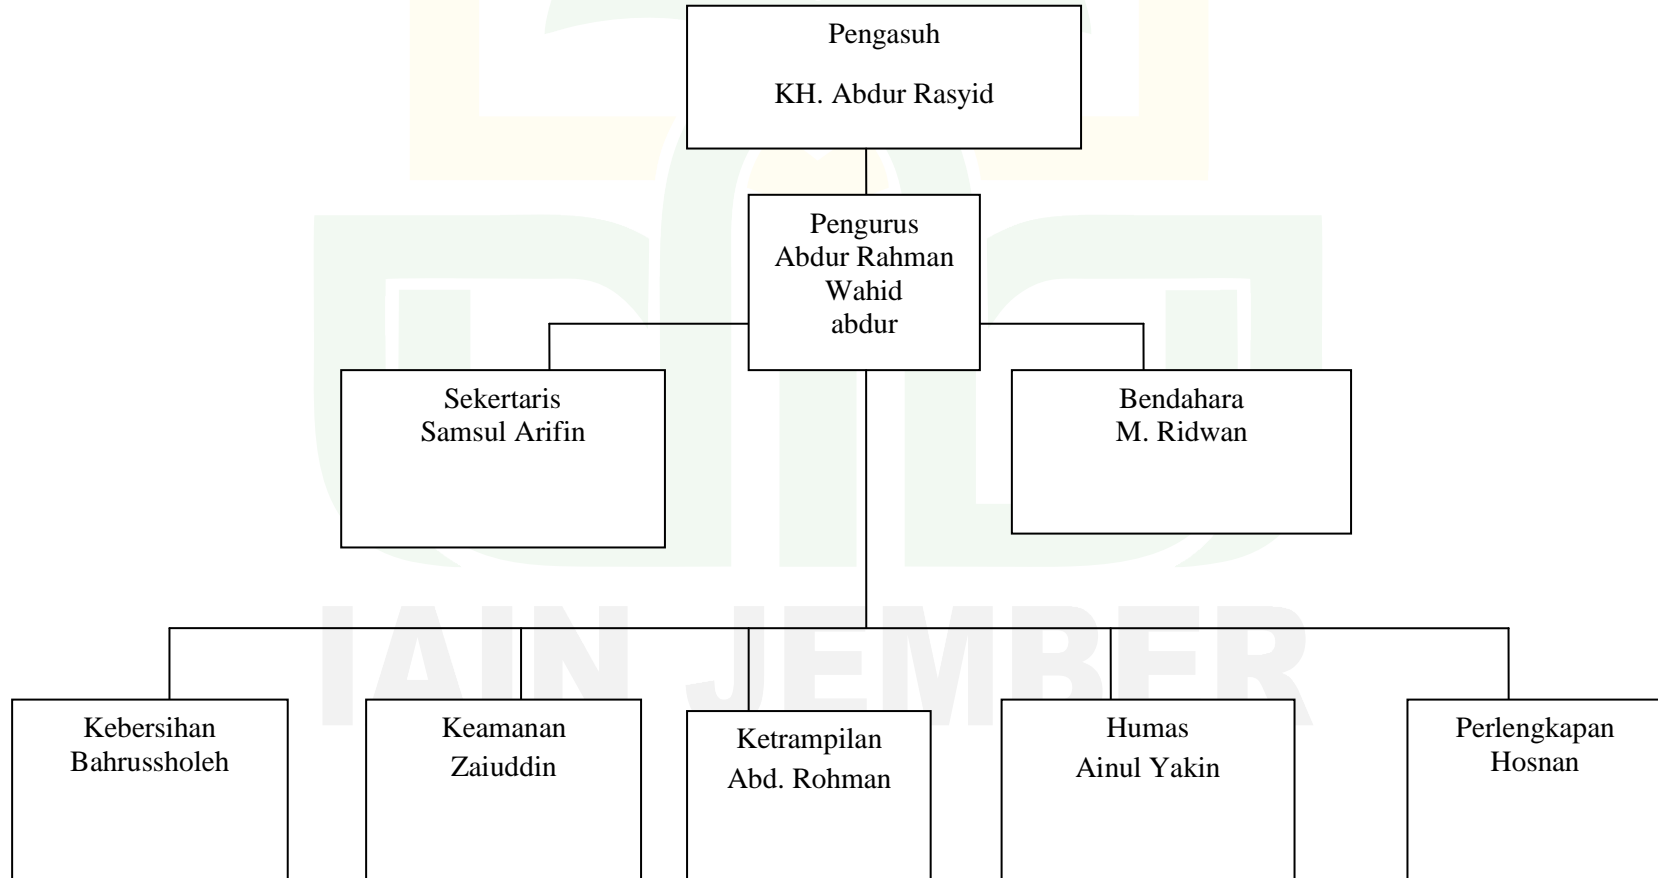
Pengasuh

KH. Abdur Rasyid

Pengurus
Abdur Rahman Wahid
abdur

Sekertaris
Samsul Arifin

Bendahara
M. Ridwan

Kebersihan
Bahrussholeh

Keamanan
Zaiuddin

Ketrampilan
Abd. Rohman

Humas
Ainul Yakin

Perlengkapan
Hosnan

IAIN JEMBER